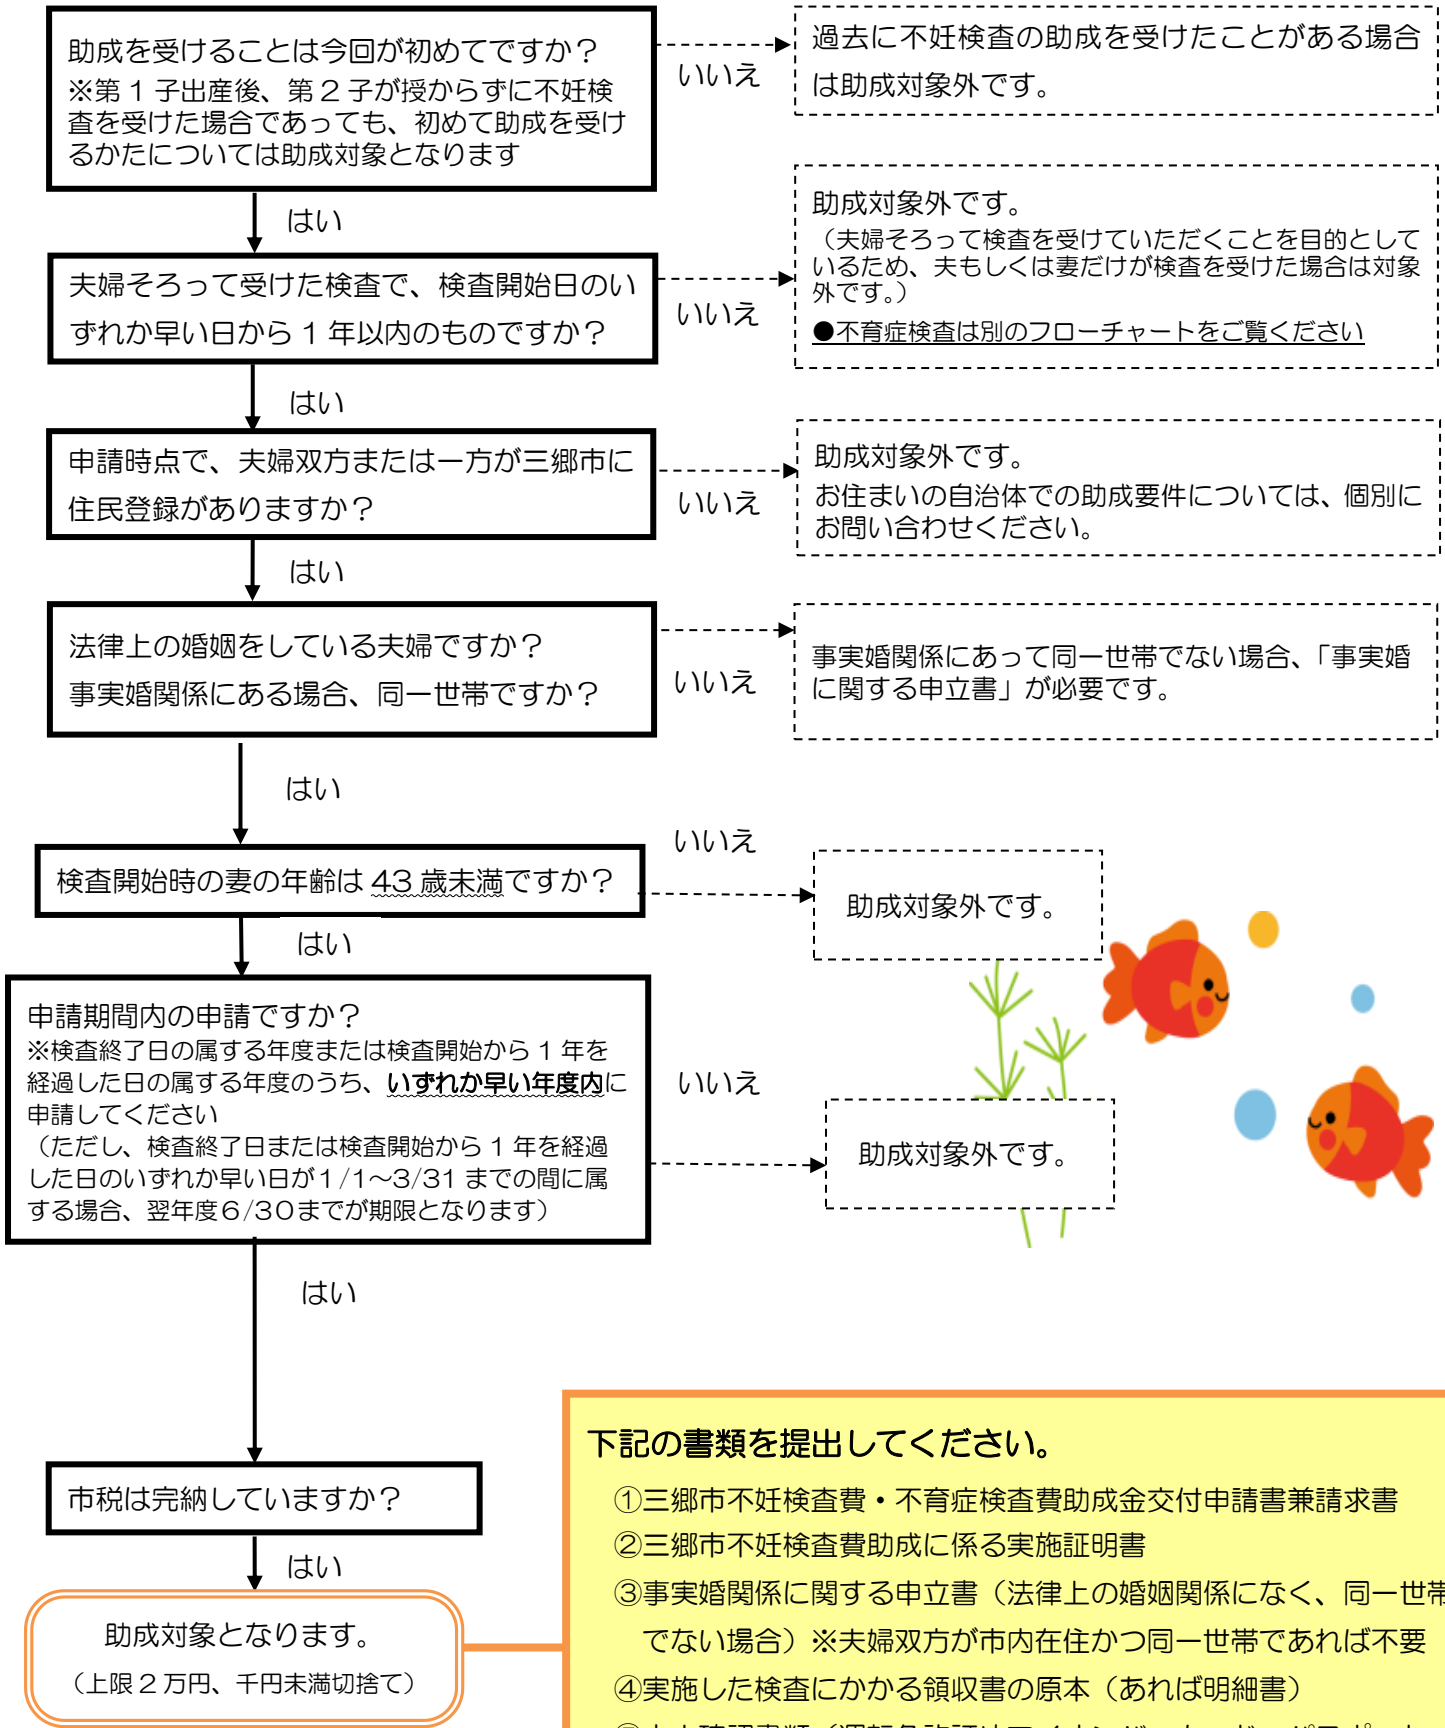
助成を受けることは今回が初めてですか？
※第１子出産後、第２子が授からずに不妊検査を受けた場合であっても、初めて助成を受けるかたについては助成対象となります

いいえ

過去に不妊検査の助成を受けたことがある場合は助成対象外です。

はい

夫婦そろって受けた検査で、検査開始日のいずれか早い日から１年以内のものですか？

いいえ

助成対象外です。
（夫婦そろって検査を受けていただくことを目的としているため、夫もしくは妻だけが検査を受けた場合は対象外です。）
●不育症検査は別のフローチャートをご覧ください

はい

申請時点で、夫婦双方または一方が三郷市に住民登録がありますか？

いいえ

助成対象外です。
お住まいの自治体での助成要件については、個別にお問い合わせください。

はい

法律上の婚姻をしている夫婦ですか？
事実婚関係にある場合、同一世帯ですか？

いいえ

事実婚関係にあって同一世帯でない場合、「事実婚に関する申立書」が必要です。

はい

いいえ

検査開始時の妻の年齢は 43 歳未満ですか？

助成対象外です。

はい

申請期間内の申請ですか？
※検査終了日の属する年度または検査開始から１年を経過した日の属する年度のうち、いずれか早い年度内に申請してください
（ただし、検査終了日または検査開始から１年を経過した日のいずれか早い日が１/１～3/31 までの間に属する場合、翌年度６/30までが期限となります）

いいえ

助成対象外です。

はい

市税は完納していますか？

はい

助成対象となります。
（上限２万円、千円未満切捨て）

下記の書類を提出してください。
①三郷市不妊検査費・不育症検査費助成金交付申請書兼請求書
②三郷市不妊検査費助成に係る実施証明書
③事実婚関係に関する申立書（法律上の婚姻関係になく、同一世帯でない場合）※夫婦双方が市内在住かつ同一世帯であれば不要
④実施した検査にかかる領収書の原本（あれば明細書）
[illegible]